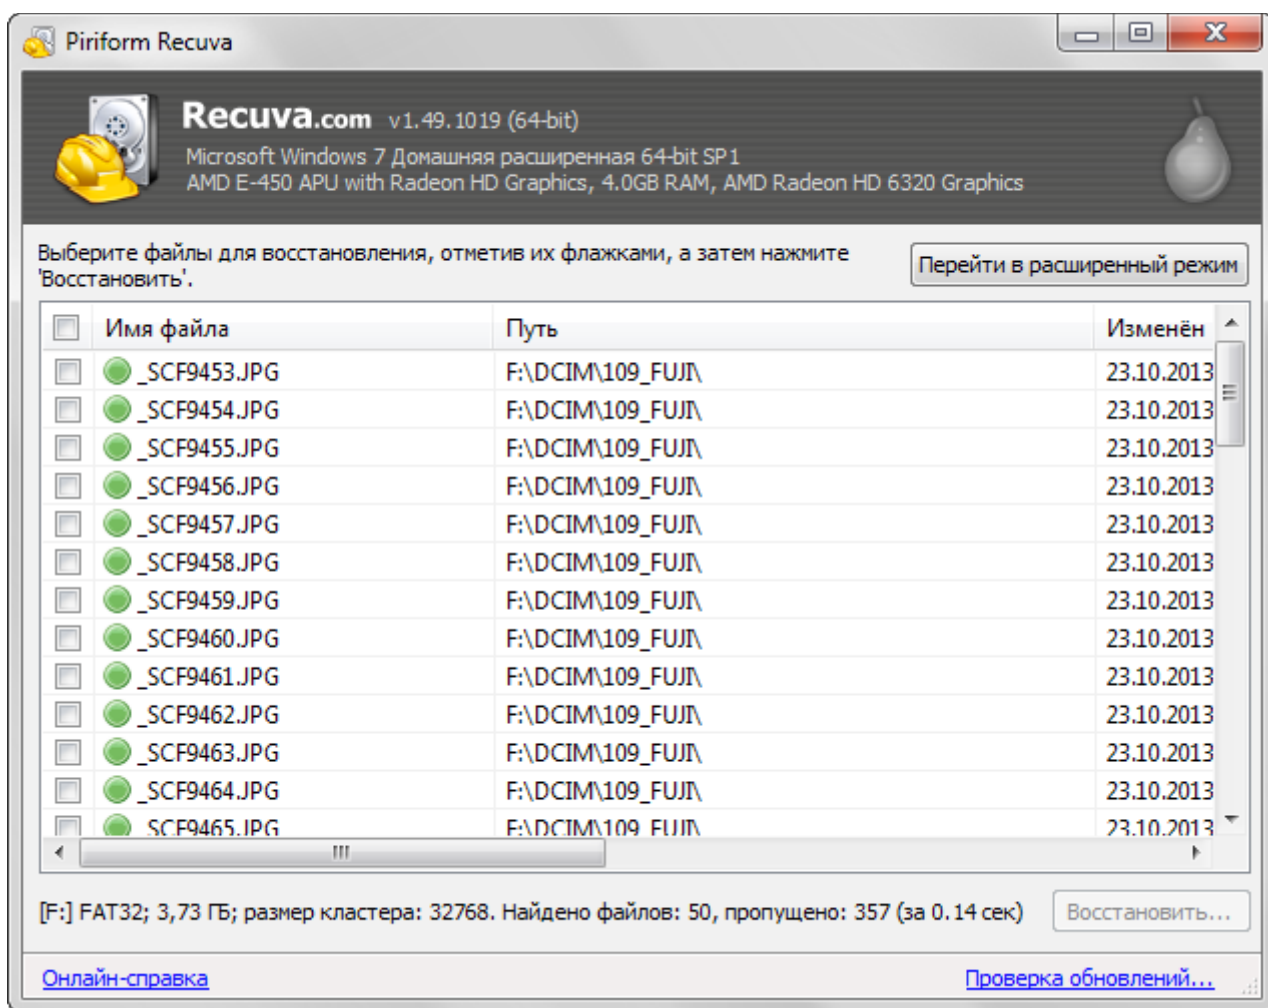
Piriform Recuva

Recuva.com v1.49.1019 (64-bit)
Microsoft Windows 7 Домашняя расширенная 64-bit SP1
AMD E-450 APU with Radeon HD Graphics, 4.0GB RAM, AMD Radeon HD 6320 Graphics

Выберите файлы для восстановления, отметив их флажками, а затем нажмите 'Восстановить'.

Перейти в расширенный режим

| Имя файла | Путь | Изменён |
|---|---|---|
| _SCF9453.JPG | F:\DCIM\109_FUJI\ | 23.10.2013 |
| _SCF9454.JPG | F:\DCIM\109_FUJI\ | 23.10.2013 |
| _SCF9455.JPG | F:\DCIM\109_FUJI\ | 23.10.2013 |
| _SCF9456.JPG | F:\DCIM\109_FUJI\ | 23.10.2013 |
| _SCF9457.JPG | F:\DCIM\109_FUJI\ | 23.10.2013 |
| _SCF9458.JPG | F:\DCIM\109_FUJI\ | 23.10.2013 |
| _SCF9459.JPG | F:\DCIM\109_FUJI\ | 23.10.2013 |
| _SCF9460.JPG | F:\DCIM\109_FUJI\ | 23.10.2013 |
| _SCF9461.JPG | F:\DCIM\109_FUJI\ | 23.10.2013 |
| _SCF9462.JPG | F:\DCIM\109_FUJI\ | 23.10.2013 |
| _SCF9463.JPG | F:\DCIM\109_FUJI\ | 23.10.2013 |
| _SCF9464.JPG | F:\DCIM\109_FUJI\ | 23.10.2013 |
| _SCF9465.JPG | F:\DCIM\109_FUJI\ | 23.10.2013 |

[F:] FAT32; 3,73 ГБ; размер кластера: 32768. Найдено файлов: 50, пропущено: 357 (за 0.14 сек)

Восстановить...

Онлайн-справка

Проверка обновлений...